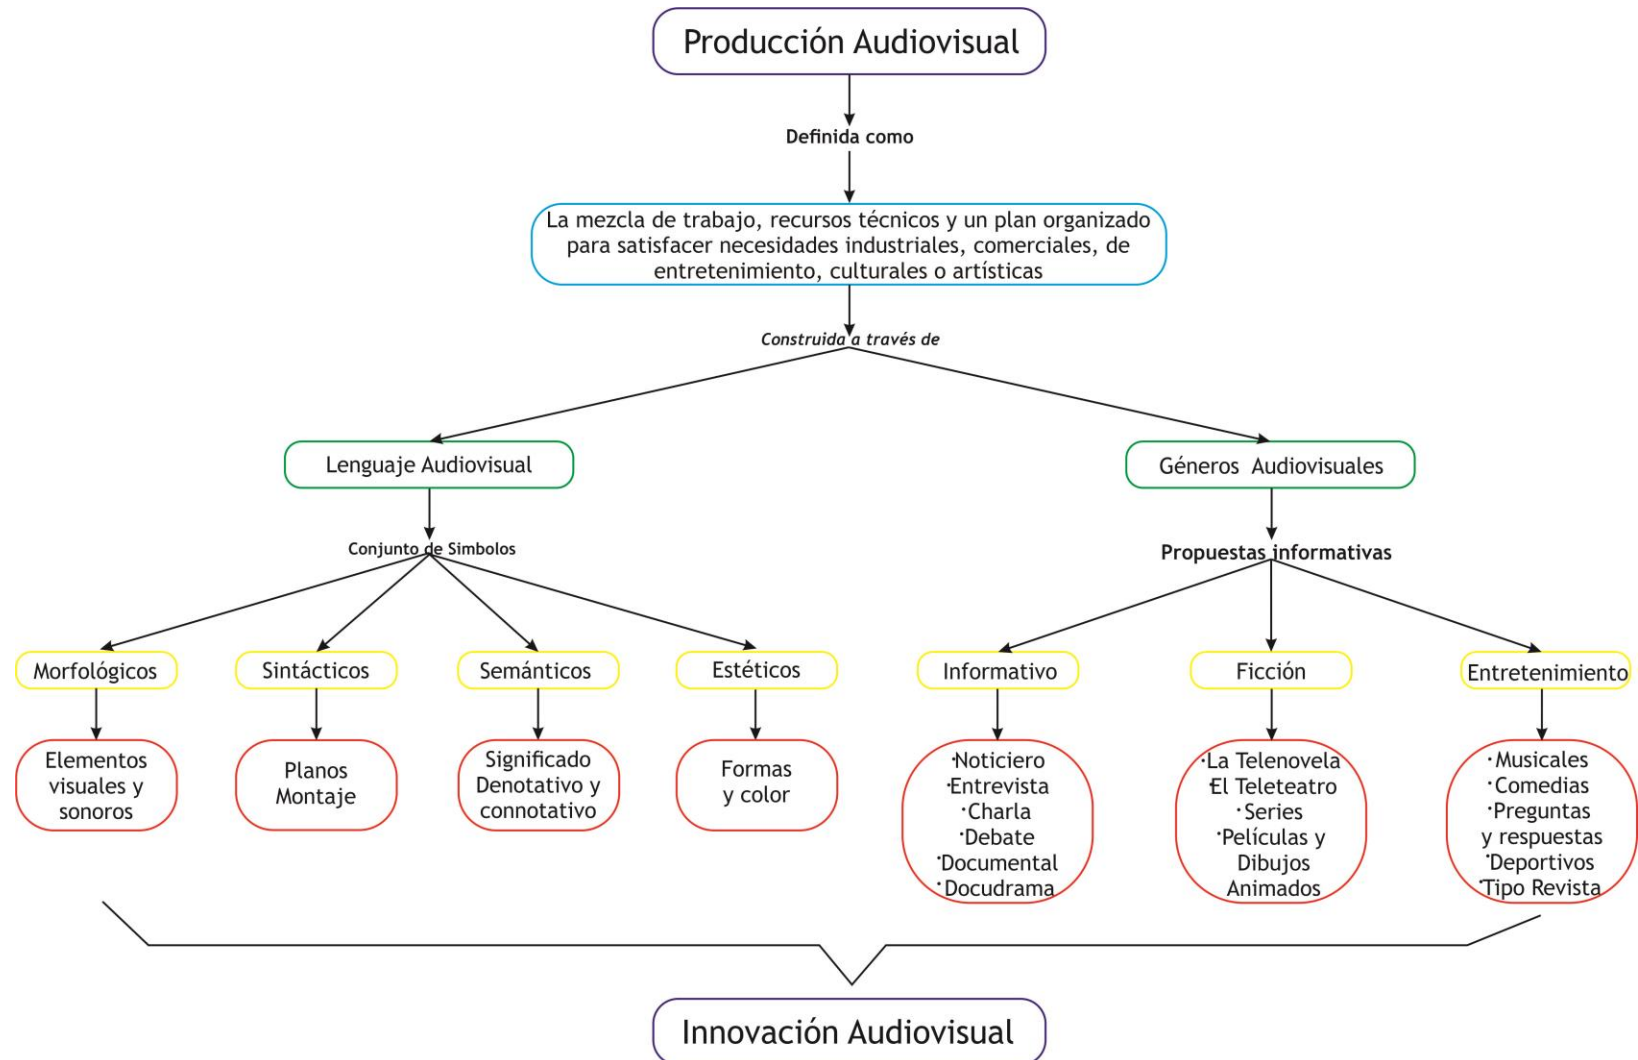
Producción Audiovisual

Definida como

La mezcla de trabajo, recursos técnicos y un plan organizado para satisfacer necesidades industriales, comerciales, de entretenimiento, culturales o artísticas

Construida a través de

Lenguaje Audiovisual

Conjunto de Simbolos

Morfológicos

Elementos visuales y sonoros

Sintácticos

Planos Montaje

Semánticos

Significado Denotativo y connotativo

Estéticos

Formas y color

Géneros Audiovisuales

Propuestas informativas

Informativo

·Noticiero
·Entrevista
·Charla
·Debate
·Documental
·Docudrama

Ficción

·La Telenovela
·El Teleteatro
·Series
·Películas y Dibujos Animados

Entretenimiento

·Musicales
·Comedias
·Preguntas y respuestas
·Deportivos
·Tipo Revista

Innovación Audiovisual